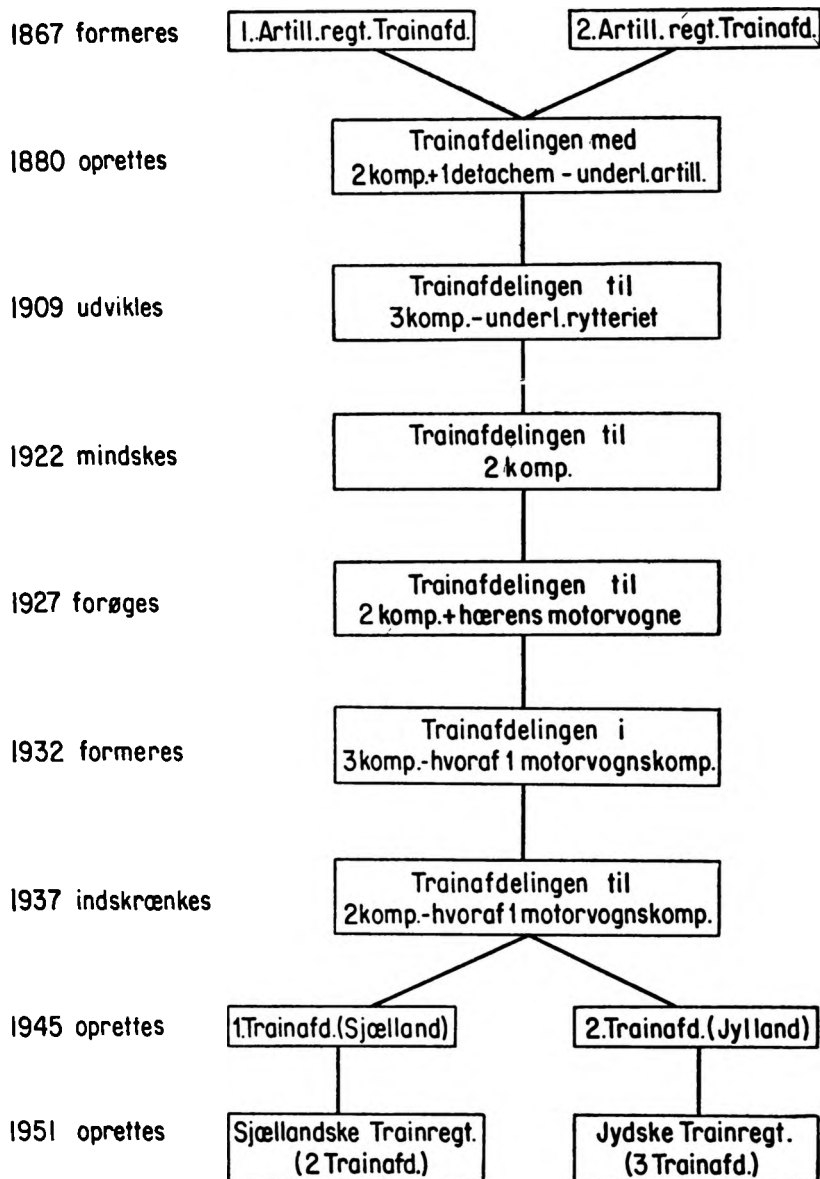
1867 formeres
1. Artill. regt. Trainafd.
2. Artill. regt. Trainafd.

1880 oprettes
Trainafdelingen med 2 komp. + 1 detachem - underl. artill.

1909 udvikles
Trainafdelingen til 3 komp. - underl. rytteriet

1922 mindskes
Trainafdelingen til 2 komp.

1927 forøges
Trainafdelingen til 2 komp. + hærens motorvogne

1932 formeres
Trainafdelingen i 3 komp. - hvoraf 1 motorvognskomp.

1937 indskrænkes
Trainafdelingen til 2 komp. - hvoraf 1 motorvognskomp.

1945 oprettes
1. Trainafd. (Sjælland)
2. Trainafd. (Jylland)

1951 oprettes
Sjællandske Trainregt. (2 Trainafd.)
Jydske Trainregt. (3 Trainafd.)